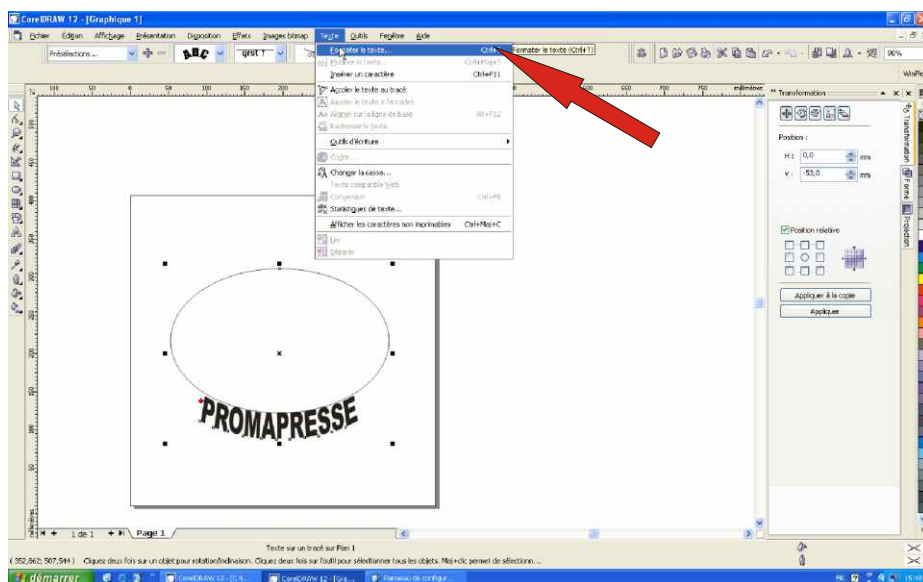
CorelDRAW 12 - [Graphique 1]

Fichier Edition Affichage Présentation Disposition Effets Images bitmap Texte Outils Fenêtre Aide

Présélections... ABC grut T

Formater le texte... Ctrl+T
Modifier le texte... Ctrl+Maj+T
Insérer un caractère Ctrl+F11
Accoler le texte au tracé
Ajuster le texte à l'encadré
Aligner sur la ligne de base Alt+F12
Redresser le texte
Outils d'écriture
Colonnes...
Changer la casse...
Texte compatible Web
Conversion Ctrl+F8
Statistiques de texte...
Afficher les caractères non imprimables Ctrl+Maj+C
Lier
Séparer

Formater le texte (Ctrl+T)

90%

WinPe

millimètres

Transformation

Position :
H : 0,0 mm
V : -53,0 mm

Position relative

Appliquer à la copie
Appliquer

Transformation
Forme
Projection

PROMAPRESSE

1 de 1 Page 1

Texte sur un tracé sur Plan 1
( 352,862; 507,544 ) Cliquez deux fois sur un objet pour rotation/inclinaison. Cliquez deux fois sur l'outil pour sélectionner tous les objets. Maj+clic permet de sélectionner...

démarrer CorelDRAW 12 - [C:\... CorelDRAW 12 - [Gra... Panneau de configur...